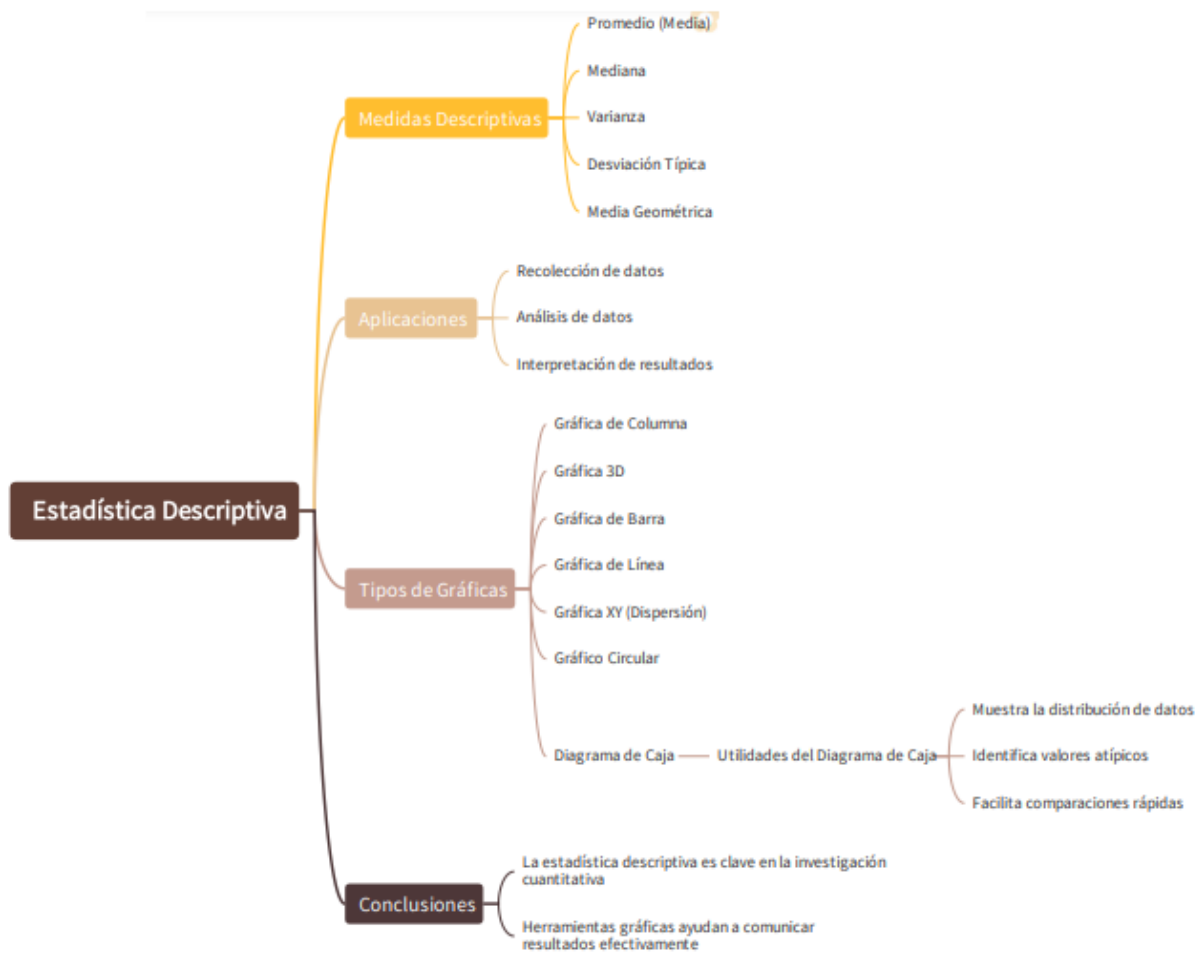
Estadística Descriptiva

Medidas Descriptivas

Promedio (Media)

Mediana

Varianza

Desviación Típica

Media Geométrica

Aplicaciones

Recolección de datos

Análisis de datos

Interpretación de resultados

Tipos de Gráficas

Gráfica de Columna

Gráfica 3D

Gráfica de Barra

Gráfica de Línea

Gráfica XY (Dispersión)

Gráfico Circular

Diagrama de Caja

Utilidades del Diagrama de Caja

Muestra la distribución de datos

Identifica valores atípicos

Facilita comparaciones rápidas

Conclusiones

La estadística descriptiva es clave en la investigación cuantitativa

Herramientas gráficas ayudan a comunicar resultados efectivamente